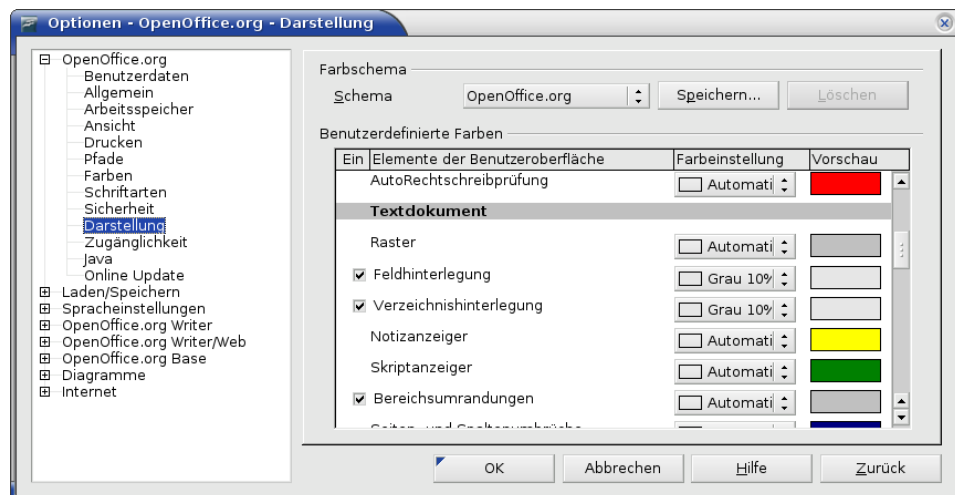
Optionen - OpenOffice.org - Darstellung

OpenOffice.org
Benutzerdaten
Allgemein
Arbeitsspeicher
Ansicht
Drucken
Pfade
Farben
Schriftarten
Sicherheit
Darstellung
Zugänglichkeit
Java
Online Update
Laden/Speichern
Spracheinstellungen
OpenOffice.org Writer
OpenOffice.org Writer/Web
OpenOffice.org Base
Diagramme
Internet

Farbschema
Schema OpenOffice.org Speichern... Löschen

Benutzerdefinierte Farben

| Ein | Elemente der Benutzeroberfläche | Farbeinstellung | Vorschau |
|---|---|---|---|
| | AutoRechtschreibprüfung | Automati | |
| | Textdokument | | |
| | Raster | Automati | |
| ✔ | Feldhinterlegung | Grau 10% | |
| ✔ | Verzeichnishinterlegung | Grau 10% | |
| | Notizanzeiger | Automati | |
| | Skriptanzeiger | Automati | |
| ✔ | Bereichsumrandungen | Automati | |
| | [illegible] | | |

OK Abbrechen Hilfe Zurück